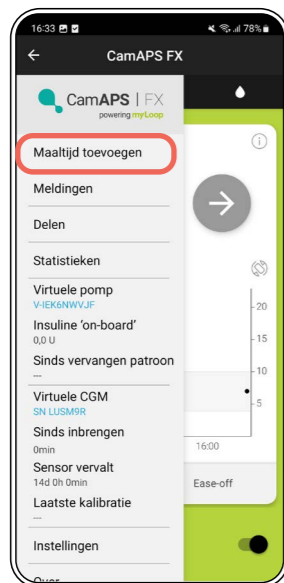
16:33
78%
CamAPS FX
CamAPS | FX
powering myLoop
Maaltijd toevoegen
Meldingen
Delen
Statistieken
Virtuele pomp
V-IEK6NWVJF
Insuline 'on-board'
0,0 U
Sinds vervangen patroon
—
Virtuele CGM
SN LUSM9R
Sinds inbrengen
0min
Sensor vervalt
14d 0h 0min
Laatste kalibratie
—
Instellingen
Over
20
15
10
5
16:00
Ease-off